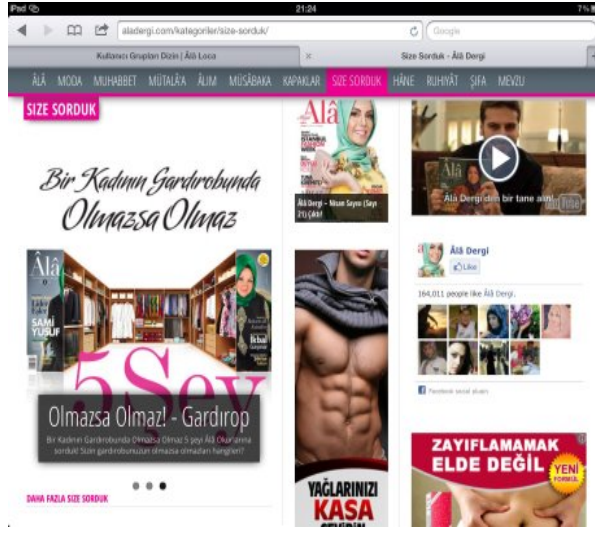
iPad 21:24 7%

aladergi.com/kategoriler/size-sorduk/

Google

Kullanıcı Grupları Dizini | Âlâ Loca

Size Sorduk - Âlâ Dergi

ÂLÂ MODA MUHABBET MÜTALÂ'A ÂLIM MÜSÂBAKA KAPAKLAR SIZE SORDUK HÂNE RUHİYÂT ŞİFA MEVZU

SIZE SORDUK

Bir Kadının Gardırobunda Olmazsa Olmaz

Âlâ

SAMİ YUSUF

İkbal

5 Şey

Olmazsa Olmaz! - Gardırop

Bir Kadının Gardırobunda Olmazsa Olmaz 5 şeyi Âlâ Okurlarına sorduk! Sizin gardırobunuzun olmazsa olmazları hangileri?

DAHA FAZLA SIZE SORDUK

Âlâ

Âlâ Dergi – Nisan Sayısı (Sayı 21) Çıktı!

YAĞLARINIZI KASA

Âlâ Dergi'den bir tane alın!

Âlâ Dergi

Like

164,011 people like Âlâ Dergi.

Facebook social plugin

ZAYIFLAMAMAK ELDE DEĞİL

YENİ FORMÜL